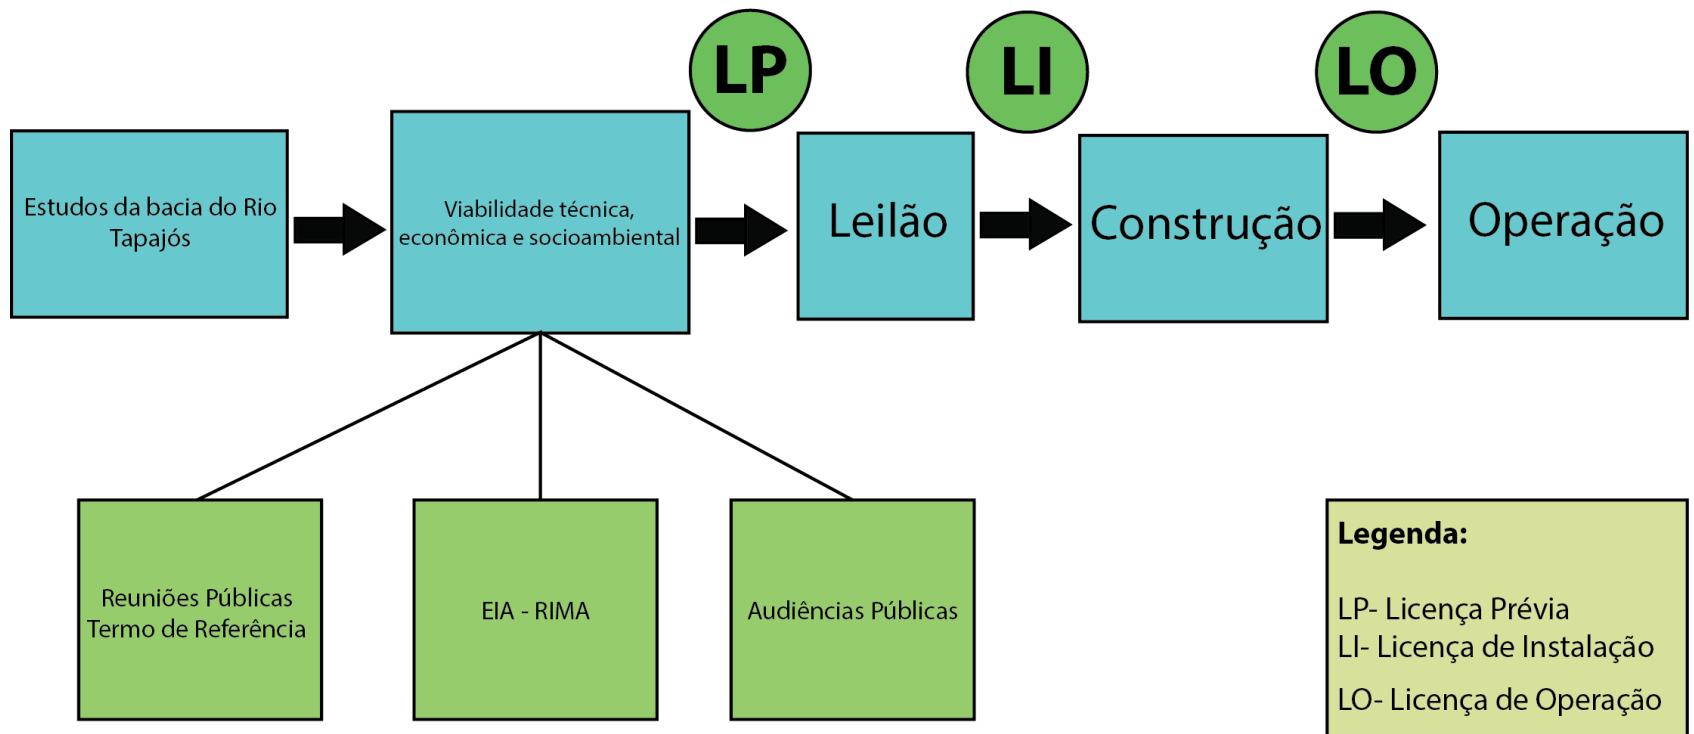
LP LI LO

Estudos da bacia do Rio Tapajós

Viabilidade técnica, econômica e socioambiental

Leilão

Construção

Operação

Reuniões Públicas
Termo de Referência

EIA - RIMA

Audiências Públicas

Legenda:

LP- Licença Prévia
LI- Licença de Instalação
LO- Licença de Operação